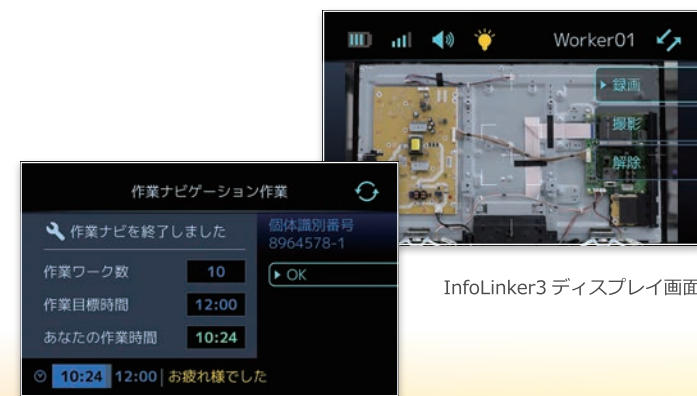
Worker01

▸ 録画

撮影

解除

作業ナビゲーション作業

作業ナビを終了しました

個体識別番号
8964578-1

▸ OK

| 作業ワーク数 | 10 |
|---|---|
| 作業目標時間 | 12:00 |
| あなたの作業時間 | 10:24 |

10:24 12:00 | お疲れ様でした

InfoLinker3 ディスプレイ画面